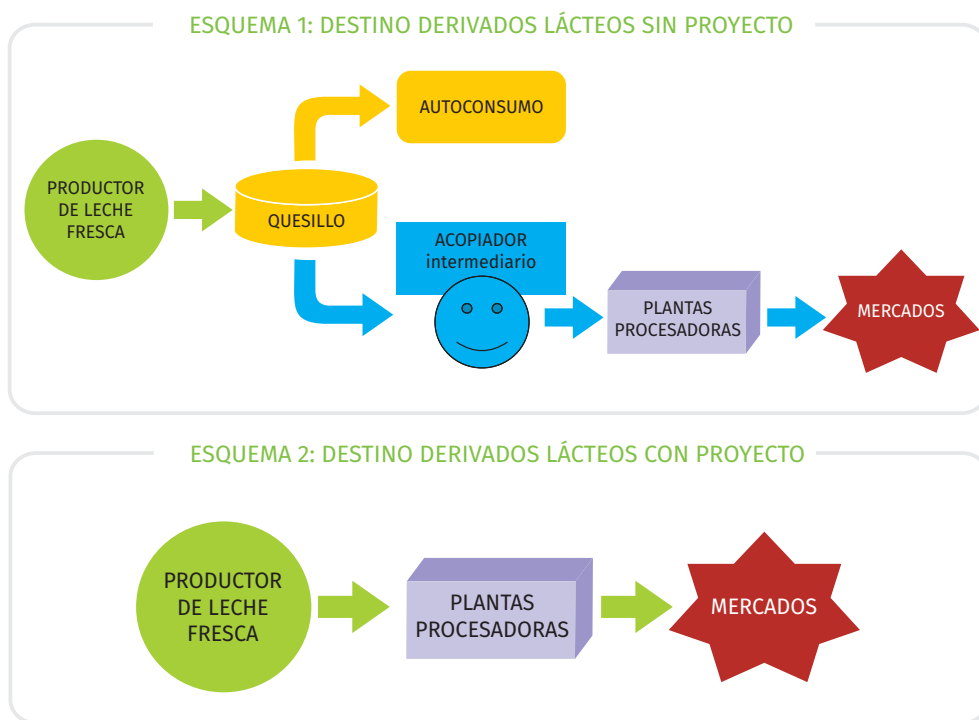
ESQUEMA 1: DESTINO DERIVADOS LÁCTEOS SIN PROYECTO

PRODUCTOR DE LECHE FRESCA

QUESILLO

AUTOCONSUMO

ACOPIADOR intermediario

PLANTAS PROCESADORAS

MERCADOS

ESQUEMA 2: DESTINO DERIVADOS LÁCTEOS CON PROYECTO

PRODUCTOR DE LECHE FRESCA

PLANTAS PROCESADORAS

MERCADOS